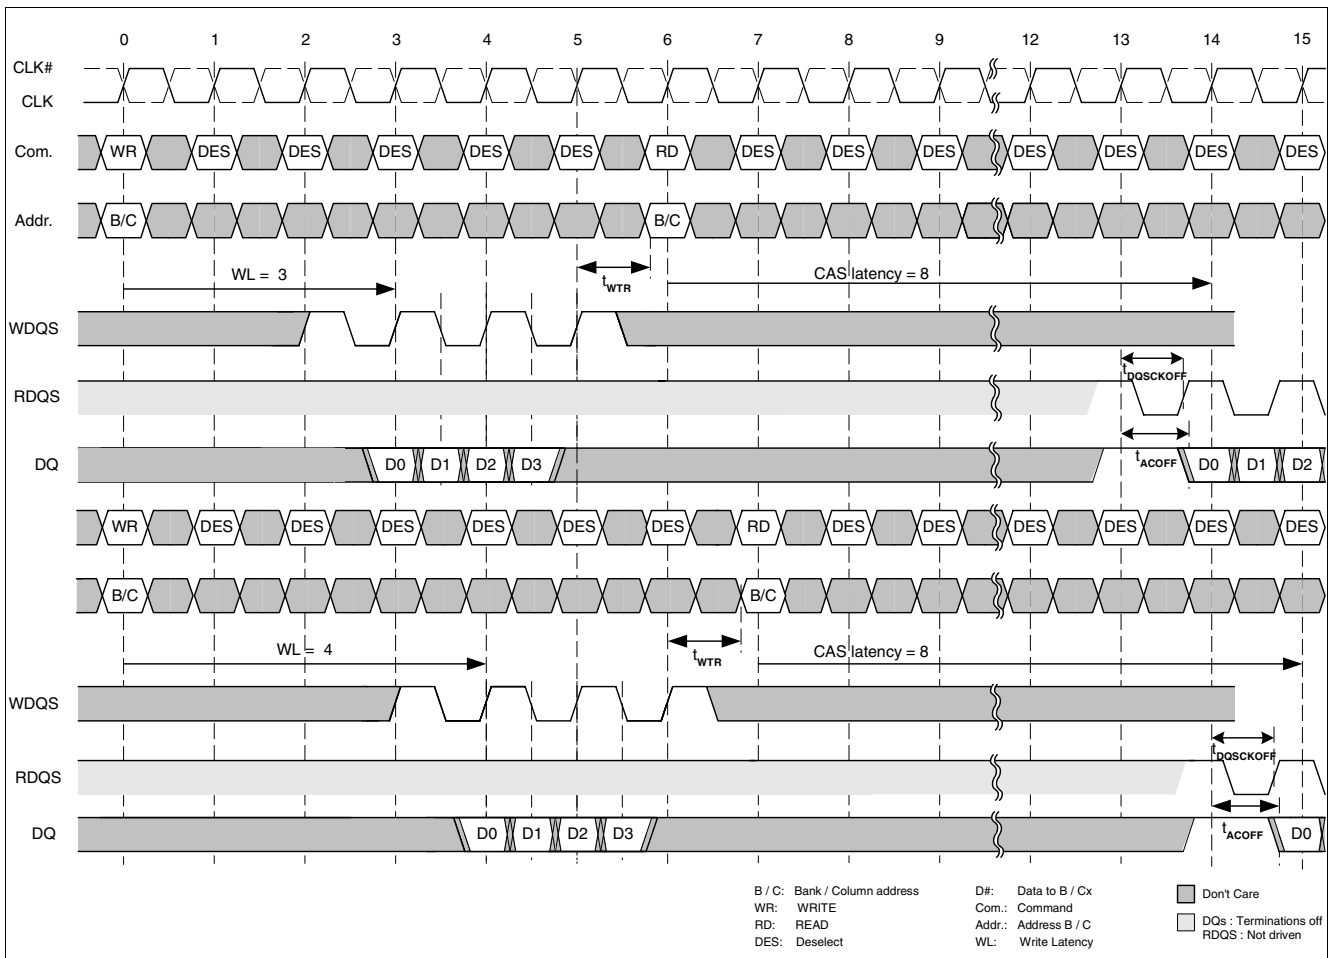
0 1 2 3 4 5 6 7 8 9 12 13 14 15

CLK#
CLK

Com. WR DES DES DES DES DES RD DES DES DES DES DES DES DES

Addr. B/C B/C

WL = 3
$t_{WTR}$
CAS latency = 8

WDQS

$t_{DQSCKOFF}$

RDQS

$t_{ACOFF}$

DQ D0 D1 D2 D3 D0 D1 D2

WR DES DES DES DES DES DES RD DES DES DES DES DES DES

B/C B/C

WL = 4
$t_{WTR}$
CAS latency = 8

WDQS

$t_{DQSCKOFF}$

RDQS

$t_{ACOFF}$

DQ D0 D1 D2 D3 D0

B / C: Bank / Column address
WR: WRITE
RD: READ
DES: Deselect

D#: Data to B / Cx
Com.: Command
Addr.: Address B / C
WL: Write Latency

Don't Care

DQs : Terminations off
RDQS : Not driven